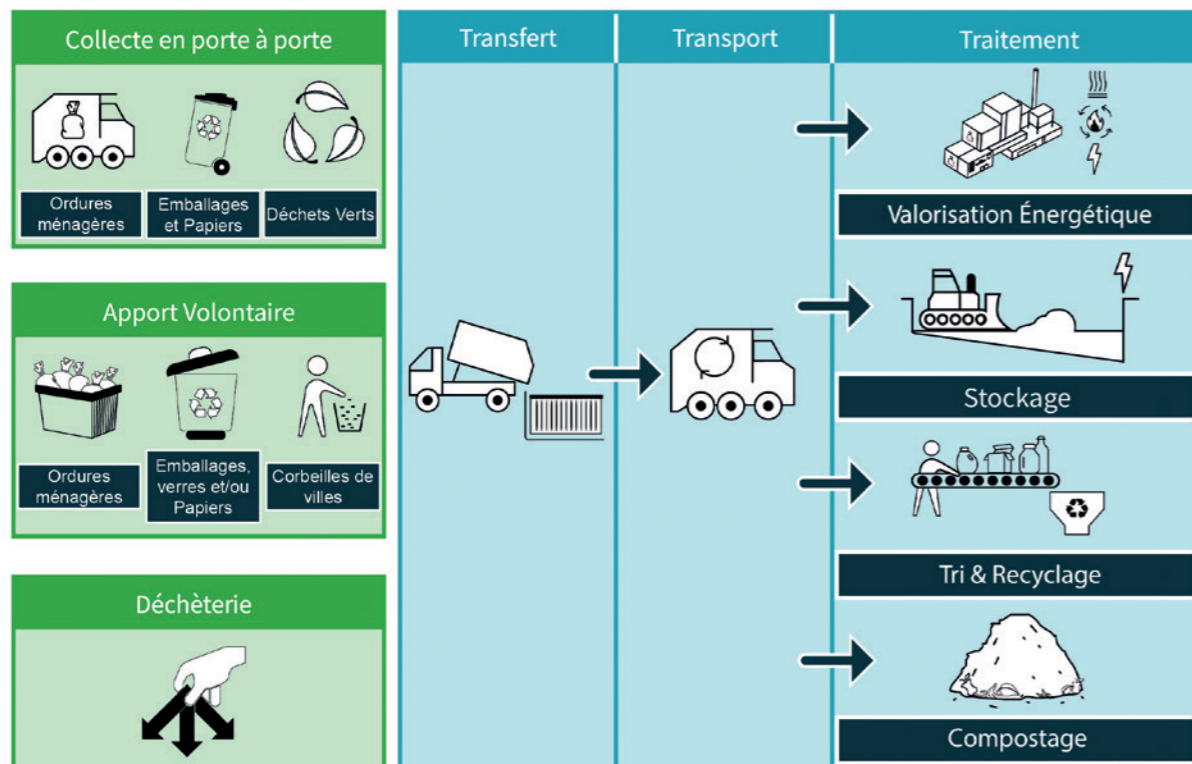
Collecte en porte à porte

Ordures ménagères

Emballages et Papiers

Déchets Verts

Apport Volontaire

Ordures ménagères

Emballages, verres et/ou Papiers

Corbeilles de villes

Déchèterie

Transfert

Transport

Traitement

Valorisation Énergétique

Stockage

Tri & Recyclage

Compostage